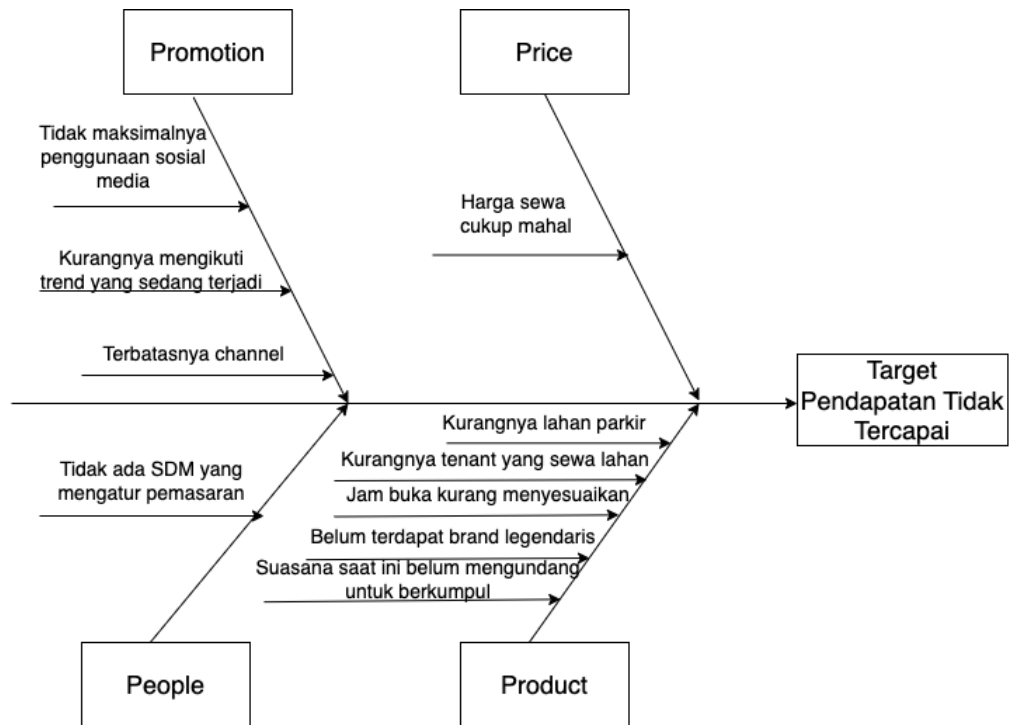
Promotion

Price

Tidak maksimalnya penggunaan sosial media

Harga sewa cukup mahal

Kurangnya mengikuti trend yang sedang terjadi

Terbatasnya channel

Target Pendapatan Tidak Tercapai

Kurangnya lahan parkir

Tidak ada SDM yang mengatur pemasaran

Kurangnya tenant yang sewa lahan

Jam buka kurang menyesuaikan

Belum terdapat brand legendaris

Suasana saat ini belum mengundang untuk berkumpul

People

Product